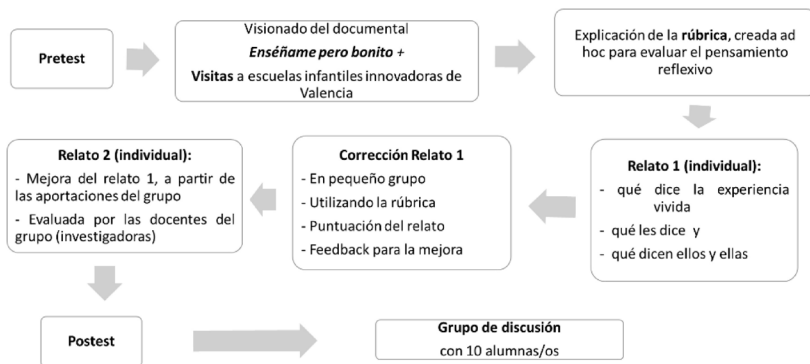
Pretest

Visionado del documental
*Enséñame pero bonito* +
**Visitas** a escuelas infantiles innovadoras de Valencia

Explicación de la **rúbrica**, creada ad hoc para evaluar el pensamiento reflexivo

**Relato 1 (individual):**
- qué dice la experiencia vivida
- qué les dice y
- qué dicen ellos y ellas

**Corrección Relato 1**
- En pequeño grupo
- Utilizando la rúbrica
- Puntuación del relato
- Feedback para la mejora

**Relato 2 (individual):**
- Mejora del relato 1, a partir de las aportaciones del grupo
- Evaluada por las docentes del grupo (investigadoras)

Postest

**Grupo de discusión**
con 10 alumnas/os